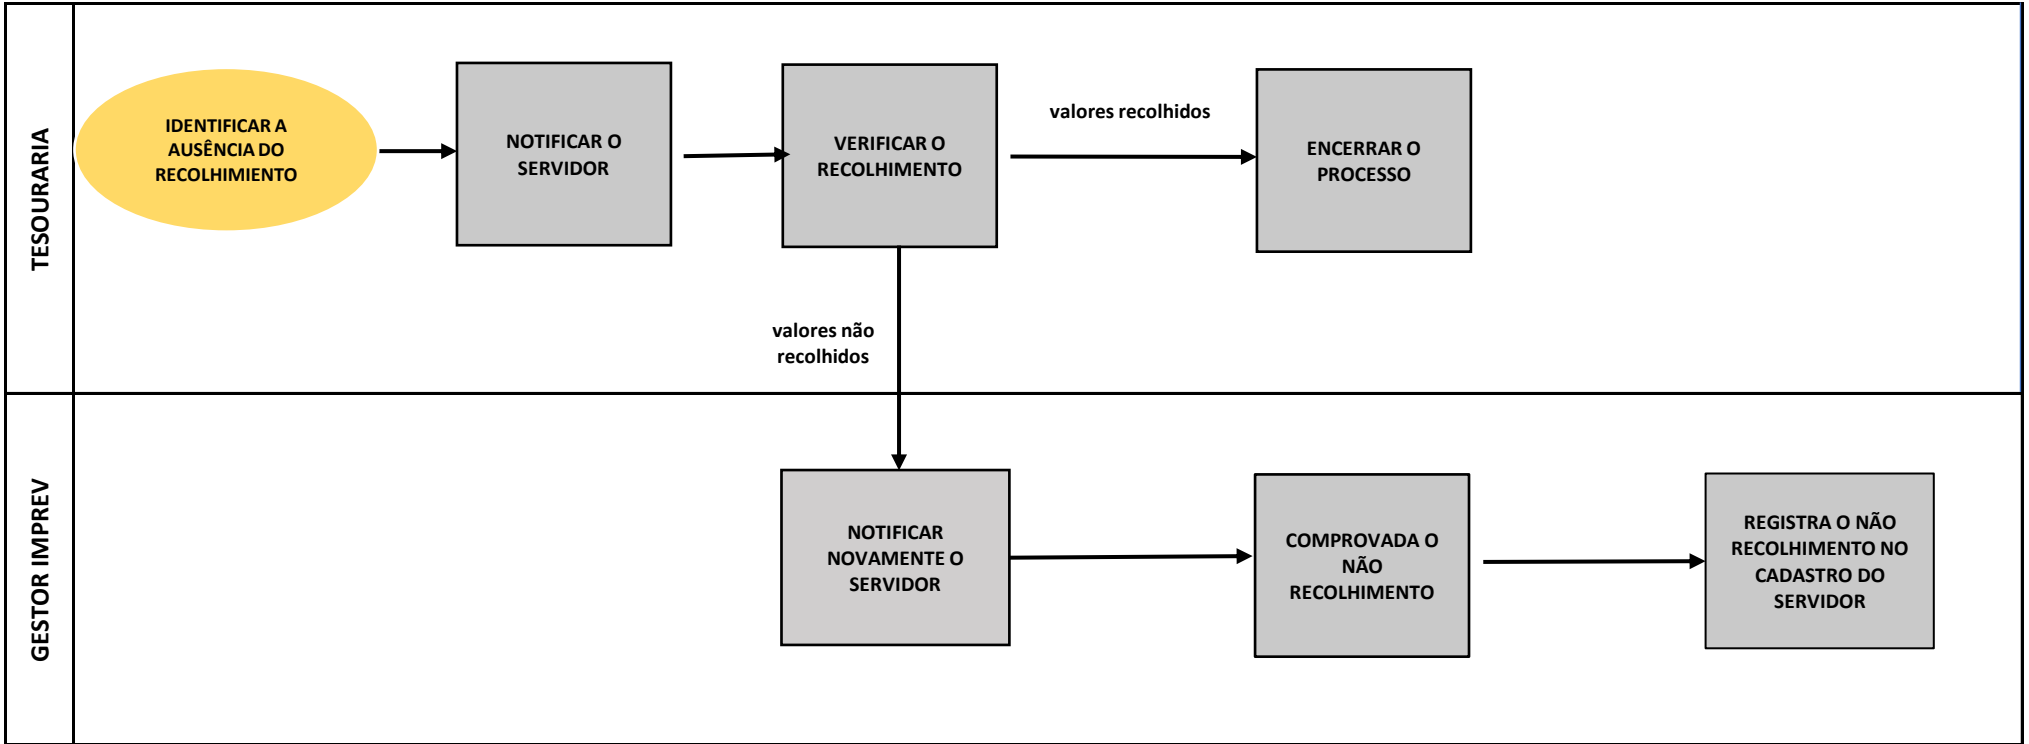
TESOURARIA

IDENTIFICAR A AUSÊNCIA DO RECOLHIMIENTO

NOTIFICAR O SERVIDOR

VERIFICAR O RECOLHIMENTO

valores recolhidos

ENCERRAR O PROCESSO

valores não recolhidos

GESTOR IMPREV

NOTIFICAR NOVAMENTE O SERVIDOR

COMPROVADA O NÃO RECOLHIMENTO

REGISTRA O NÃO RECOLHIMENTO NO CADASTRO DO SERVIDOR